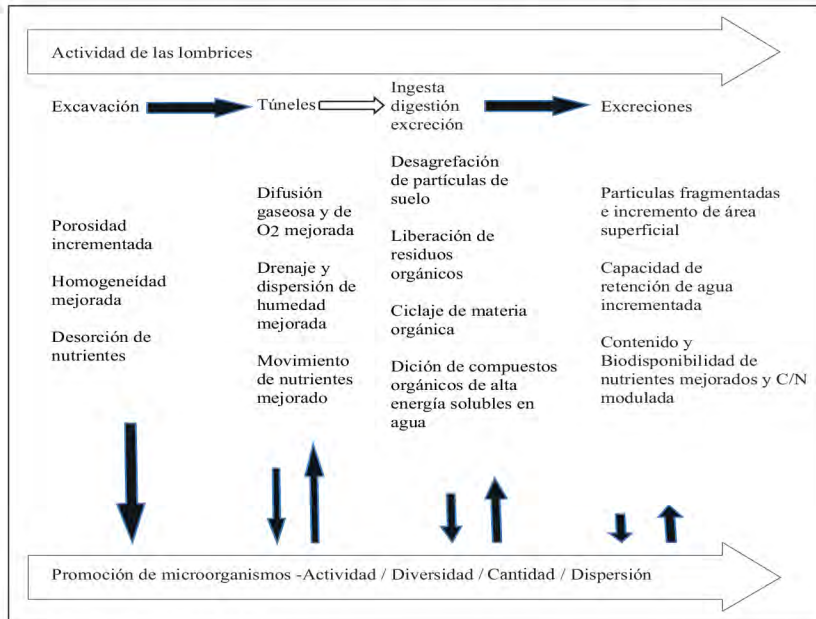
Actividad de las lombrices

Excavación

Túneles

Ingesta digestión excreción

Excreciones

Porosidad incrementada

Homogeneídad mejorada

Desorción de nutrientes

Difusión gaseosa y de O2 mejorada

Drenaje y dispersión de humedad mejorada

Movimiento de nutrientes mejorado

Desagrefación de partículas de suelo

Liberación de residuos orgánicos

Ciclaje de materia orgánica

Dición de compuestos orgánicos de alta energía solubles en agua

Particulas fragmentadas e incremento de área superficial

Capacidad de retención de agua incrementada

Contenido y Biodisponibilidad de nutrientes mejorados y C/N modulada

Promoción de microorganismos -Actividad / Diversidad / Cantidad / Dispersión